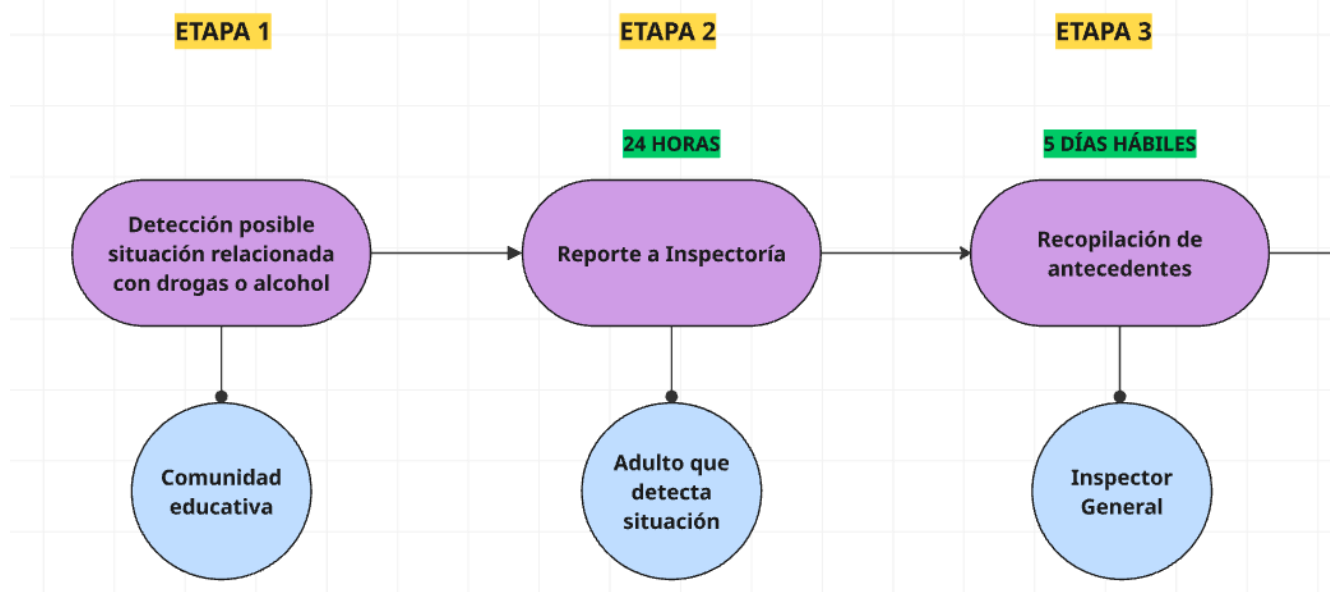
ETAPA 1

ETAPA 2

ETAPA 3

24 HORAS

5 DÍAS HÁBILES

Detección posible situación relacionada con drogas o alcohol

Comunidad educativa

Reporte a Inspectoría

Adulto que detecta situación

Recopilación de antecedentes

Inspector General